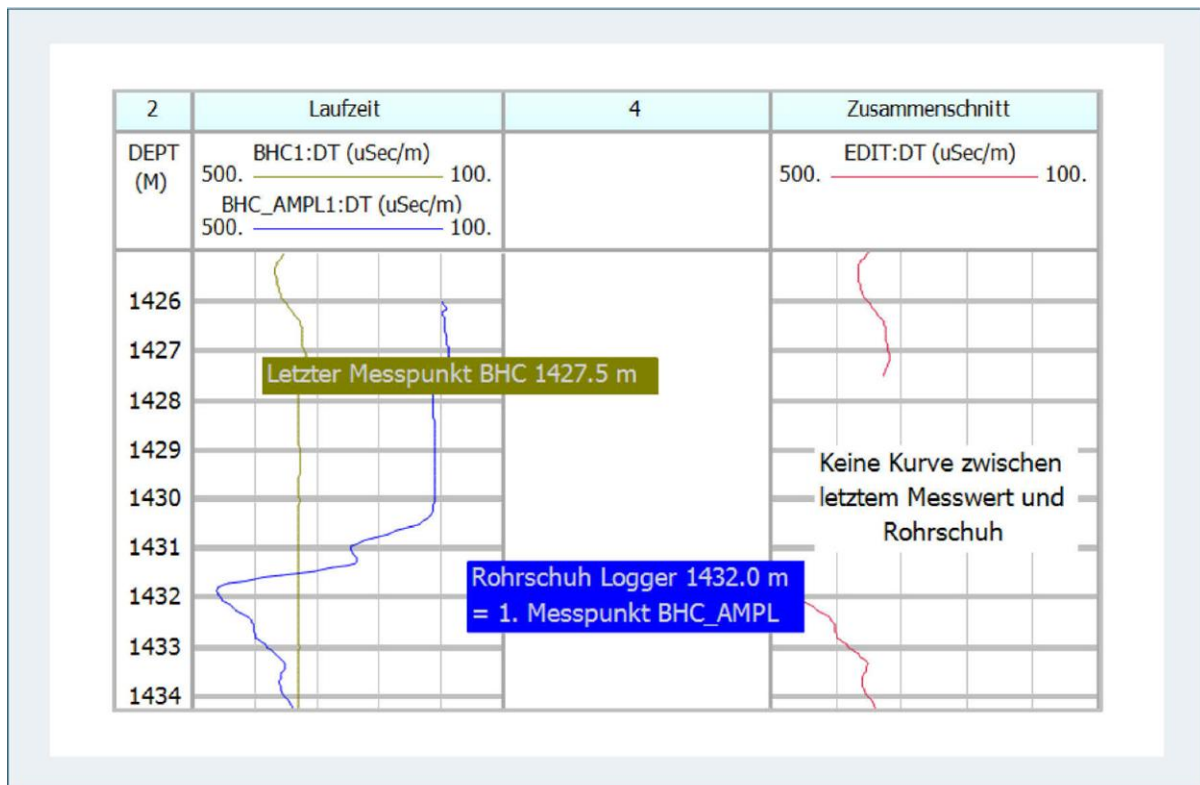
| 2 | Laufzeit | 4 | Zusammenschnitt |
|---|---|---|---|
| DEPT (M) | BHC1:DT (uSec/m) 500. 100. BHC_AMPL1:DT (uSec/m) 500. 100. | | EDIT:DT (uSec/m) 500. 100. |

1426
1427
1428
1429
1430
1431
1432
1433
1434

Letzter Messpunkt BHC 1427.5 m

Rohrschuh Logger 1432.0 m
= 1. Messpunkt BHC_AMPL

Keine Kurve zwischen letztem Messwert und Rohrschuh